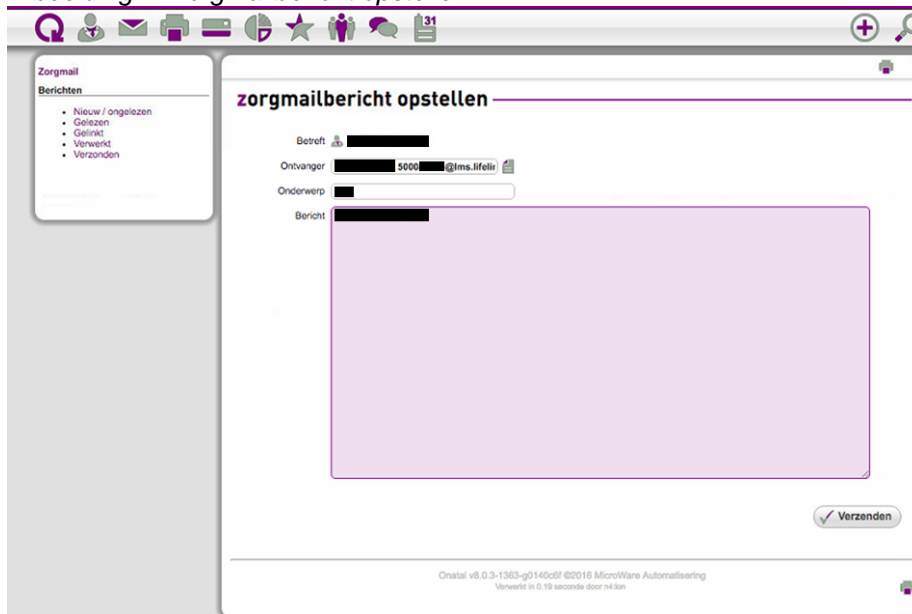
31

Zorgmail
Berichten
- Nieuw / ongelezen
- Gelezen
- Gelinkt
- Verwerkt
- Verzonden

zorgmailbericht opstellen

Betreft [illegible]
Ontvanger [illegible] 5000 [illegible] @lms.lifelir
Onderwerp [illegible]
Bericht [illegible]

Verzenden

Onatal v8.0.3-1363-g0140c6f ©2016 MicroWare Automatisering
Verwerkt in 0.19 seconde door n4:lon